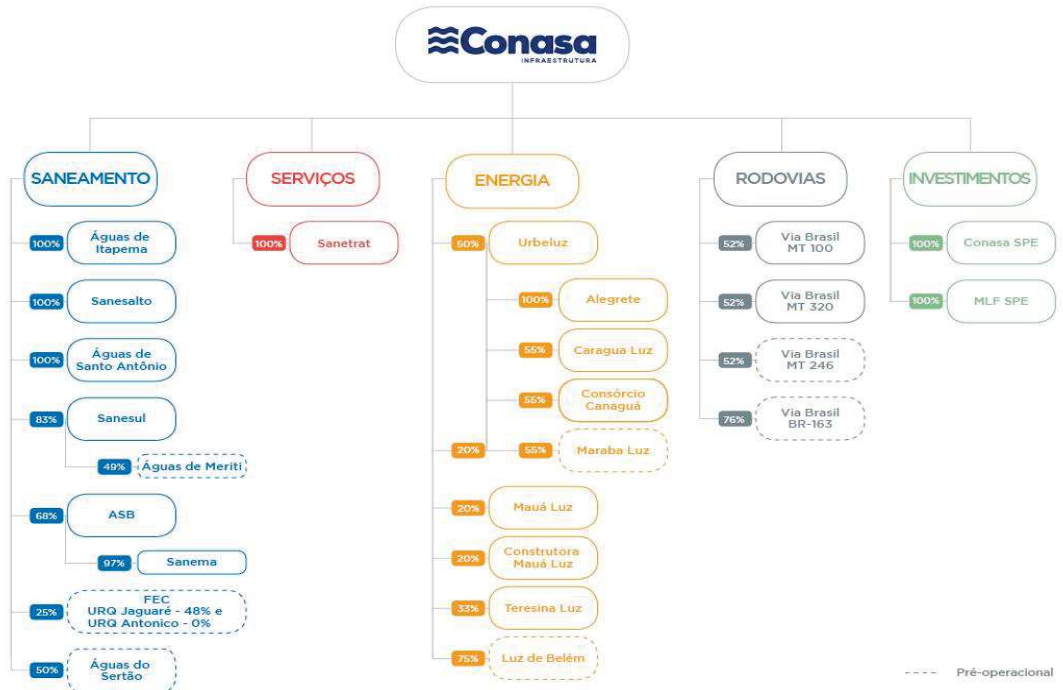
Conasa
INFRAESTRUTURA

SANEAMENTO

100% Águas de Itapema

100% Sanesalto

100% Águas de Santo Antônio

83% Sanesul

49% Águas de Meriti

68% ASB

97% Sanema

25% FEC URQ Jaguaré - 48% e URQ Antonico - 0%

50% Águas do Sertão

SERVIÇOS

100% Sanetrat

ENERGIA

50% Urbeluz

100% Alegrete

55% Caragua Luz

55% Consórcio Canaguá

20% 55% Maraba Luz

20% Mauá Luz

20% Construtora Mauá Luz

33% Teresina Luz

75% Luz de Belém

RODOVIAS

52% Via Brasil MT 100

52% Via Brasil MT 320

52% Via Brasil MT 246

76% Via Brasil BR-163

INVESTIMENTOS

100% Conasa SPE

100% MLF SPE

Pré-operacional